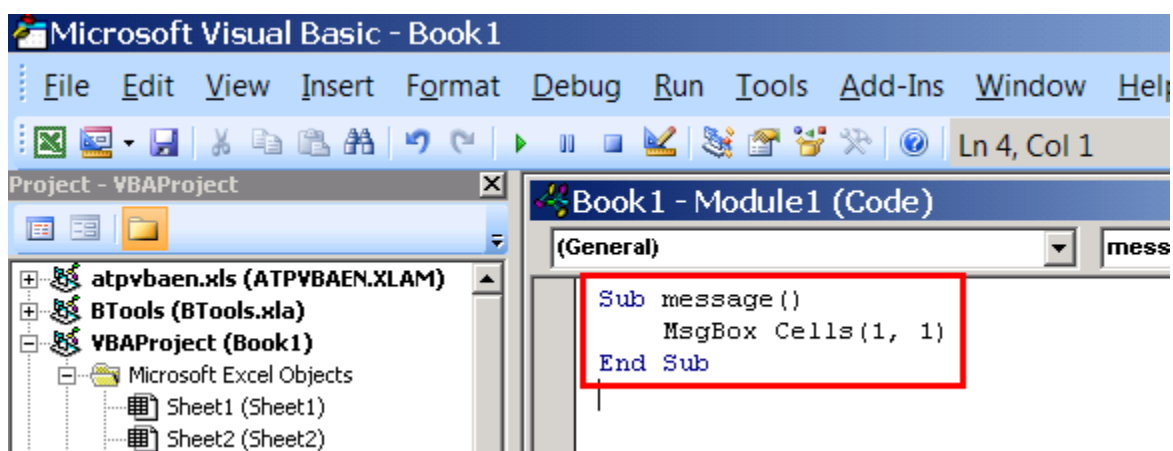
Microsoft Visual Basic - Book1

File Edit View Insert Format Debug Run Tools Add-Ins Window Help

Ln 4, Col 1

Project - VBAProject

atpvbaen.xls (ATPVBAEN.XLAM)
BTools (BTools.xla)
VBAProject (Book1)
Microsoft Excel Objects
Sheet1 (Sheet1)
Sheet2 (Sheet2)

Book1 - Module1 (Code)

(General)

mess

Sub message()
    MsgBox Cells(1, 1)
End Sub